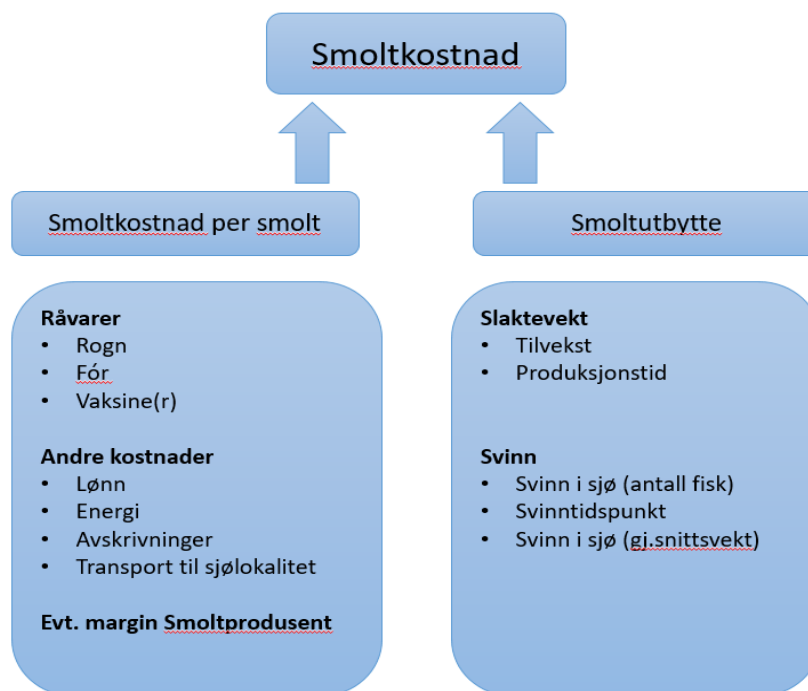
Smoltkostnad

Smoltkostnad per smolt

Smoltutbytte

**Råvarer**
- Rogn
- Fór
- Vaksine(r)

**Andre kostnader**
- Lønn
- Energi
- Avskrivninger
- Transport til sjølokalitet

**Evt. margin Smoltprodusent**

**Slaktevekt**
- Tilvekst
- Produksjonstid

**Svinn**
- Svinn i sjø (antall fisk)
- Svinntidspunkt
- Svinn i sjø (gj.snittsvekt)